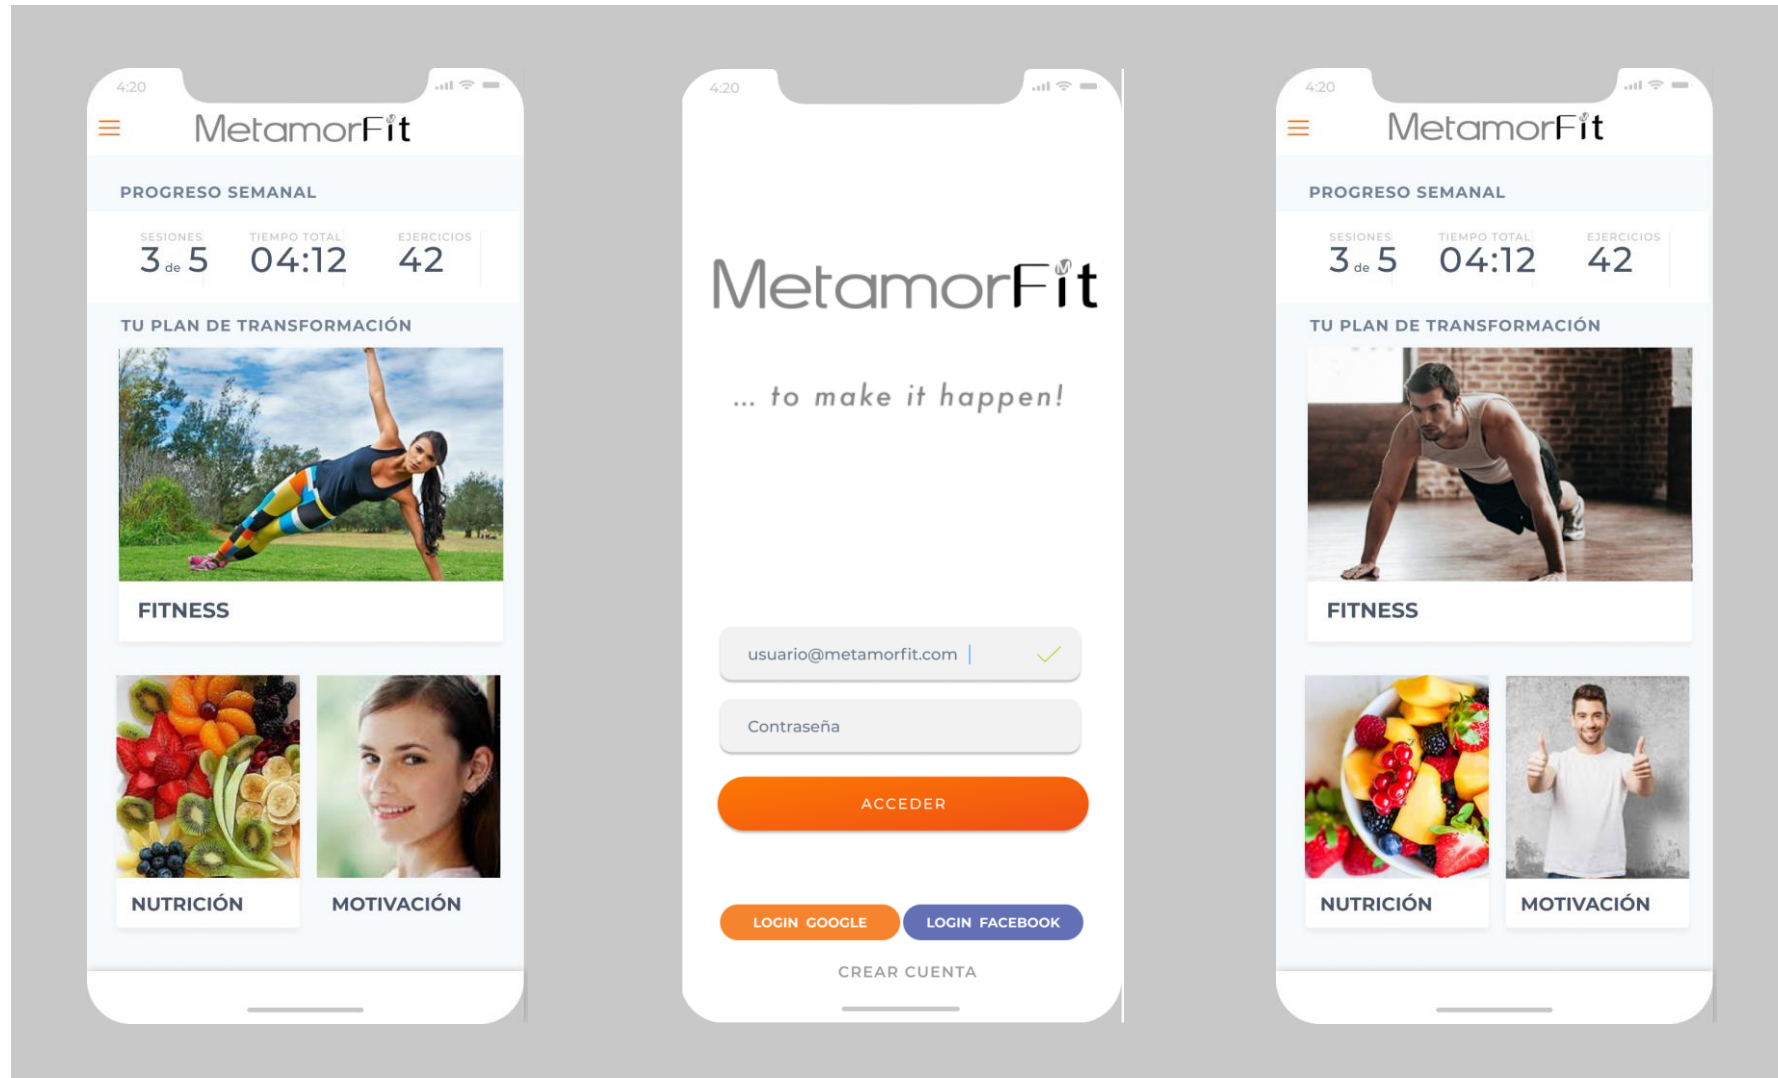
4:20

MetamorFit

PROGRESO SEMANAL

| SESIONES | TIEMPO TOTAL | EJERCICIOS |
|---|---|---|
| 3 de 5 | 04:12 | 42 |

TU PLAN DE TRANSFORMACIÓN

FITNESS

NUTRICIÓN

MOTIVACIÓN

4:20

MetamorFit

... to make it happen!

usuario@metamorfit.com

Contraseña

ACCEDER

LOGIN GOOGLE

LOGIN FACEBOOK

CREAR CUENTA

4:20

MetamorFit

PROGRESO SEMANAL

| SESIONES | TIEMPO TOTAL | EJERCICIOS |
|---|---|---|
| 3 de 5 | 04:12 | 42 |

TU PLAN DE TRANSFORMACIÓN

FITNESS

NUTRICIÓN

MOTIVACIÓN